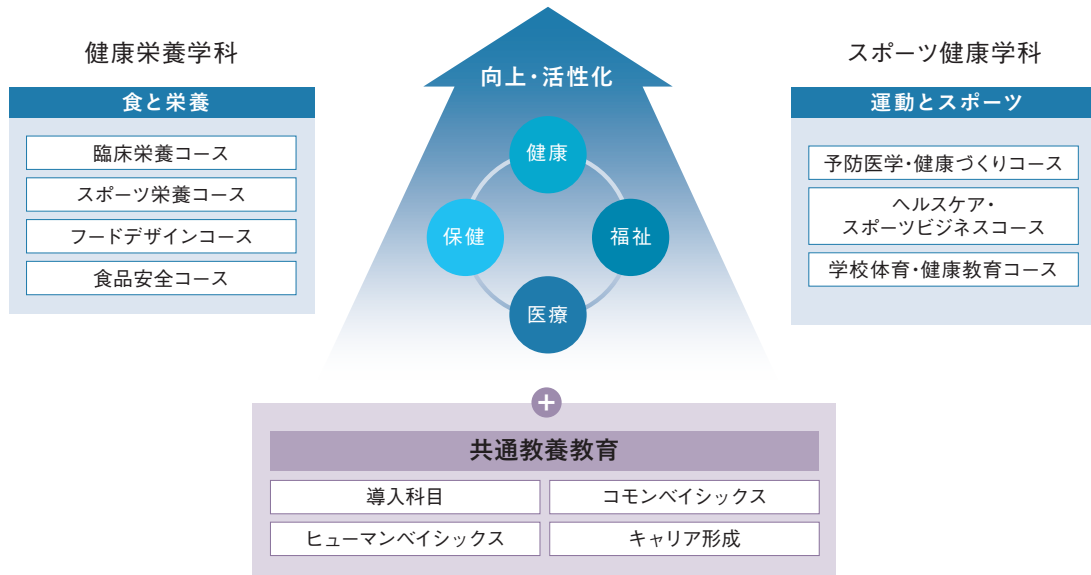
健康栄養学科

食と栄養

臨床栄養コース

スポーツ栄養コース

フードデザインコース

食品安全コース

向上・活性化

健康

保健

福祉

医療

スポーツ健康学科

運動とスポーツ

予防医学・健康づくりコース

ヘルスケア・スポーツビジネスコース

学校体育・健康教育コース

+

共通教養教育

| 導入科目 | コモンベイシックス |
|---|---|
| ヒューマンベイシックス | キャリア形成 |